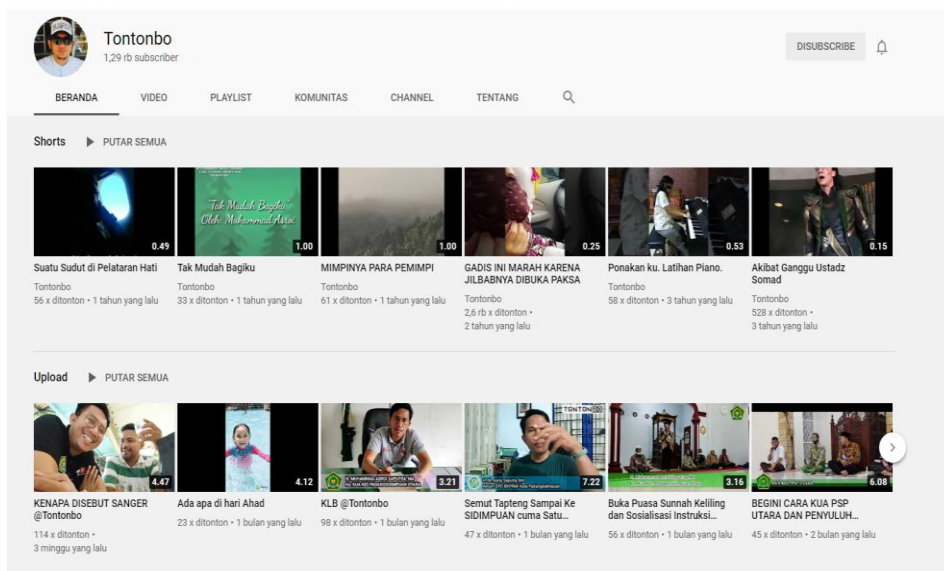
Tontonbo
1,29 rb subscriber

DISUBSCRIBE

BERANDA VIDEO PLAYLIST KOMUNITAS CHANNEL TENTANG

Shorts PUTAR SEMUA

0.49
Suatu Sudut di Pelataran Hati
Tontonbo
56 x ditonton • 1 tahun yang lalu

Tak Mudah Bagiku
Oleh: Muhammad Azwi
1.00
Tak Mudah Bagiku
Tontonbo
33 x ditonton • 1 tahun yang lalu

1.00
MIMPINYA PARA PEMIMPI
Tontonbo
61 x ditonton • 1 tahun yang lalu

0.25
GADIS INI MARAH KARENA JILBABNYA DIBUKA PAKSA
Tontonbo
2,6 rb x ditonton •
2 tahun yang lalu

0.53
Ponakan ku. Latihan Piano.
Tontonbo
58 x ditonton • 3 tahun yang lalu

0.15
Akibat Ganggu Ustadz Somad
Tontonbo
528 x ditonton •
3 tahun yang lalu

Upload PUTAR SEMUA

4.47
KENAPA DISEBUT SANGER @Tontonbo
114 x ditonton •
3 minggu yang lalu

4.12
Ada apa di hari Ahad
23 x ditonton • 1 bulan yang lalu

3.21
KLB @Tontonbo
98 x ditonton • 1 bulan yang lalu

TONTONBO
7.22
Semut Tapteng Sampai Ke SIDIMPUAN cuma Satu...
47 x ditonton • 1 bulan yang lalu

3.16
Buka Puasa Sunnah Keliling dan Sosialisasi Instruksi...
56 x ditonton • 1 bulan yang lalu

6.08
BEGINI CARA KUA PSP UTARA DAN PENYULUH...
45 x ditonton • 2 bulan yang lalu